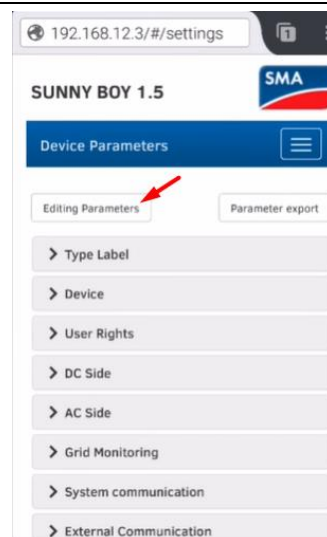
192.168.12.3/#/settings

SUNNY BOY 1.5

SMA

Device Parameters

Editing Parameters

Parameter export

> Type Label

> Device

> User Rights

> DC Side

> AC Side

> Grid Monitoring

> System communication

> External Communication